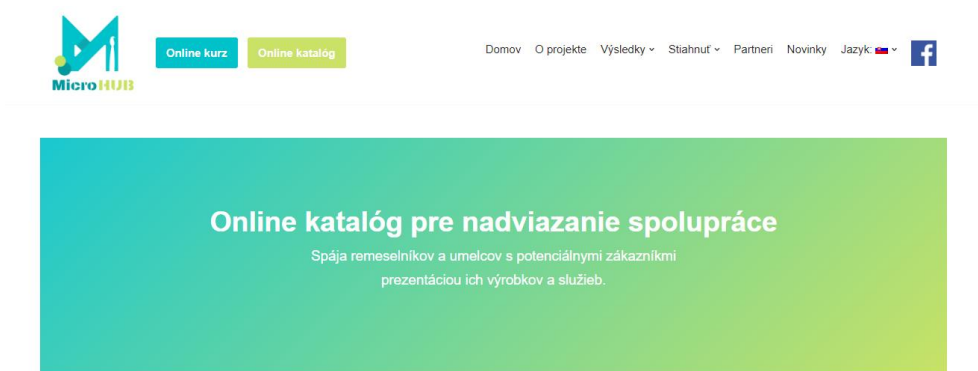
MicroHUB

Online kurz

Online katalóg

Domov O projekte Výsledky Stiahnuť Partneri Novinky Jazyk:

Online katalóg pre nadviazanie spolupráce

Spája remeselníkov a umelcov s potenciálnymi zákazníkmi prezentáciou ich výrobkov a služieb.